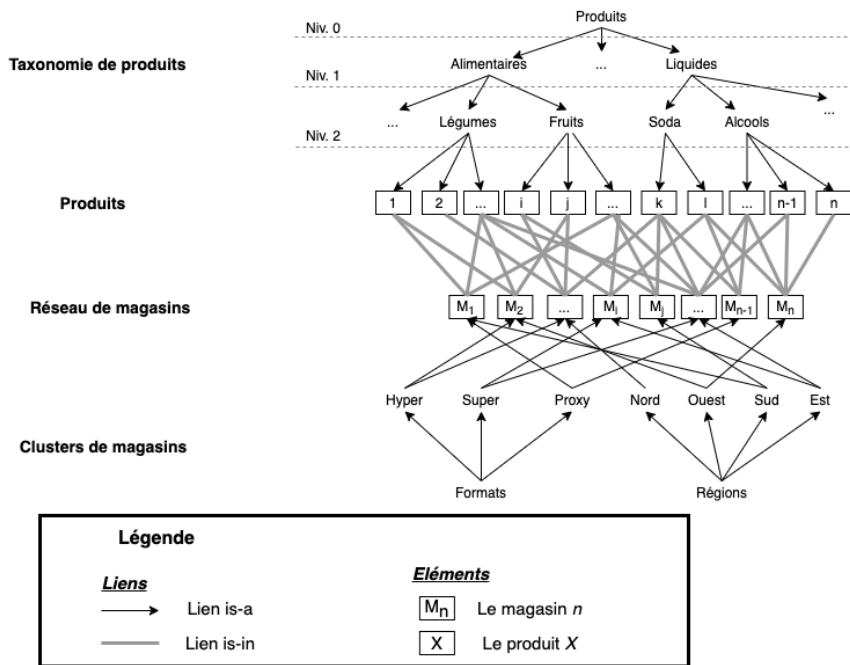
Produits

Niv. 0

Taxonomie de produits

Alimentaires ... Liquides

Niv. 1

... Légumes Fruits Soda Alcools ...

Niv. 2

Produits

1 2 ... i j ... k l ... n-1 n

Réseau de magasins

$M_1$ $M_2$ ... $M_i$ $M_j$ ... $M_{n-1}$ $M_n$

Hyper Super Proxy Nord Ouest Sud Est

Clusters de magasins

Formats Régions

Légende

Liens

Lien is-a

Lien is-in

Eléments

$M_n$ Le magasin $n$

X Le produit $X$